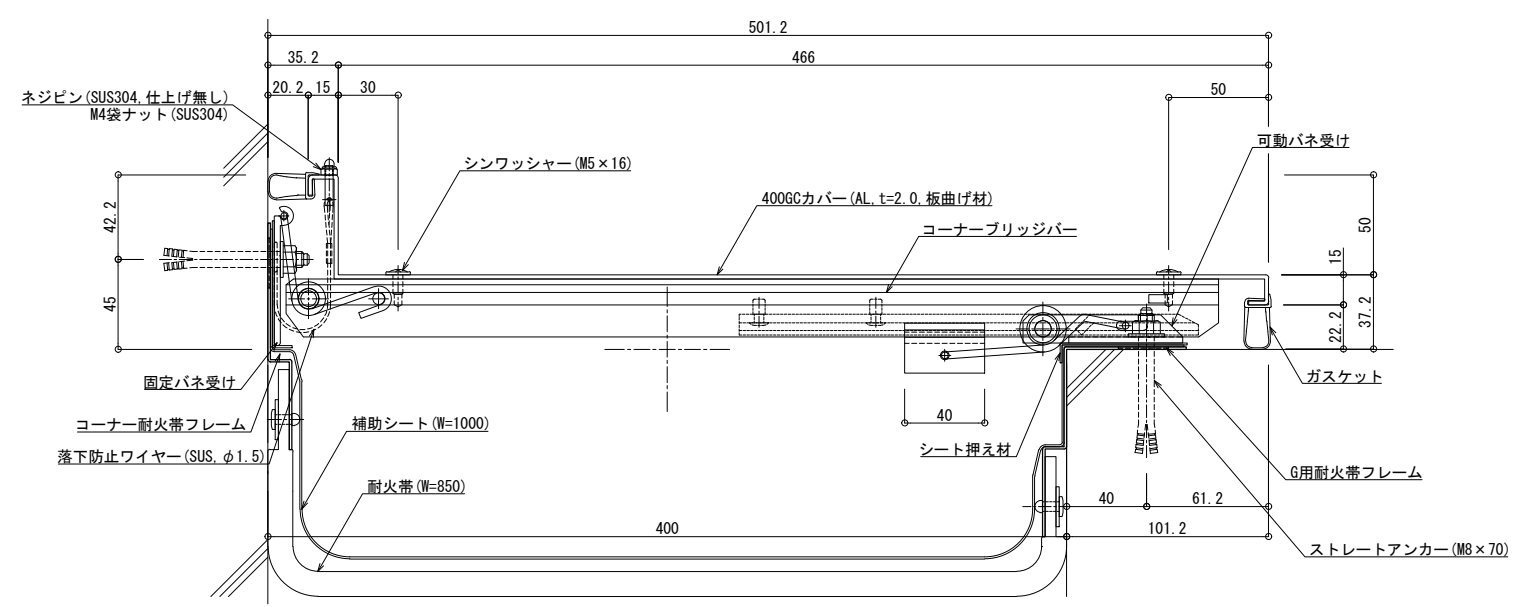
501.2

35.2

466

20.2 15 30

50

ネジピン(SUS304, 仕上げ無し)
M4袋ナット(SUS304)

可動バネ受け

シンワッシャー(M5×16)

42.2

400GCカバー(AL, t=2.0, 板曲げ材)

50

コーナーブリッジバー

15

45

37.2

22.2

固定バネ受け

ガスケット

コーナー耐火帯フレーム

40

落下防止ワイヤー(SUS, φ1.5)

補助シート(W=1000)

シート押え材

G用耐火帯フレーム

耐火帯(W=850)

40 61.2

400

101.2

ストレートアンカー(M8×70)